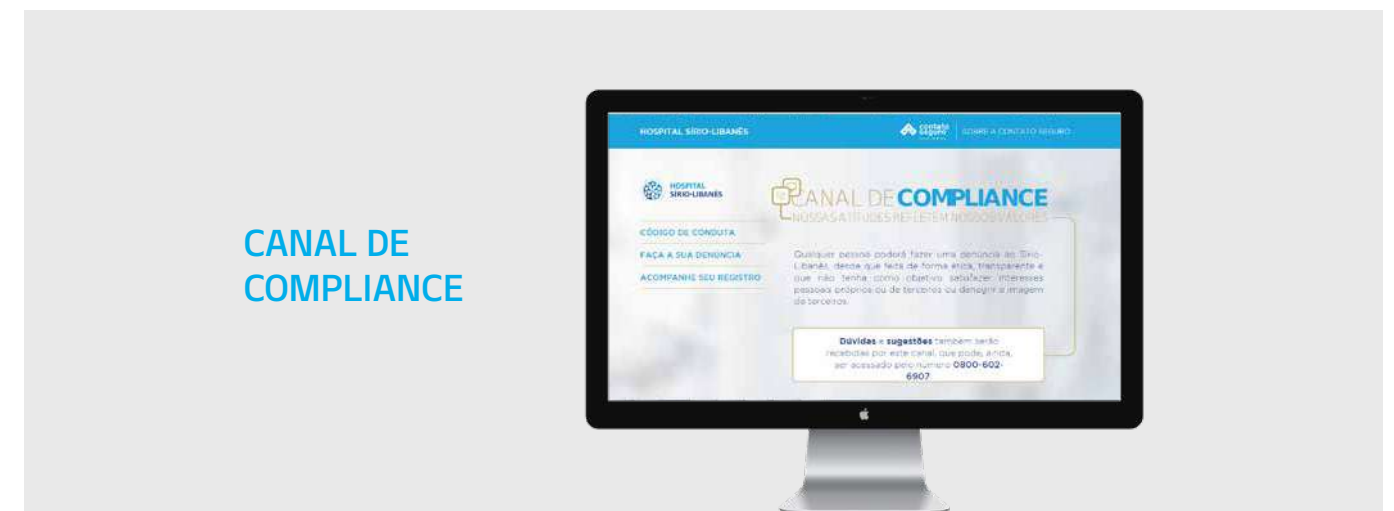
CANAL DE COMPLIANCE

HOSPITAL SÍRIO-LIBANÊS

contato seguro

SOBRE A CONTATO SEGURO

HOSPITAL SÍRIO-LIBANÊS

CÓDIGO DE CONDUTA

FAÇA A SUA DENÚNCIA

ACOMPANHE SEU REGISTRO

CANAL DE COMPLIANCE

NOSSAS ATITUDES REFLETEM NOSSOS VALORES

Qualquer pessoa poderá fazer uma denúncia ao Sírio-Libanês, desde que feita de forma ética, transparente e que não tenha como objetivo satisfazer interesses pessoais próprios ou de terceiros ou denegrir a imagem de terceiros.

Dúvidas e sugestões também serão recebidas por este canal, que pode, ainda, ser acessado pelo número 0800-602-6907